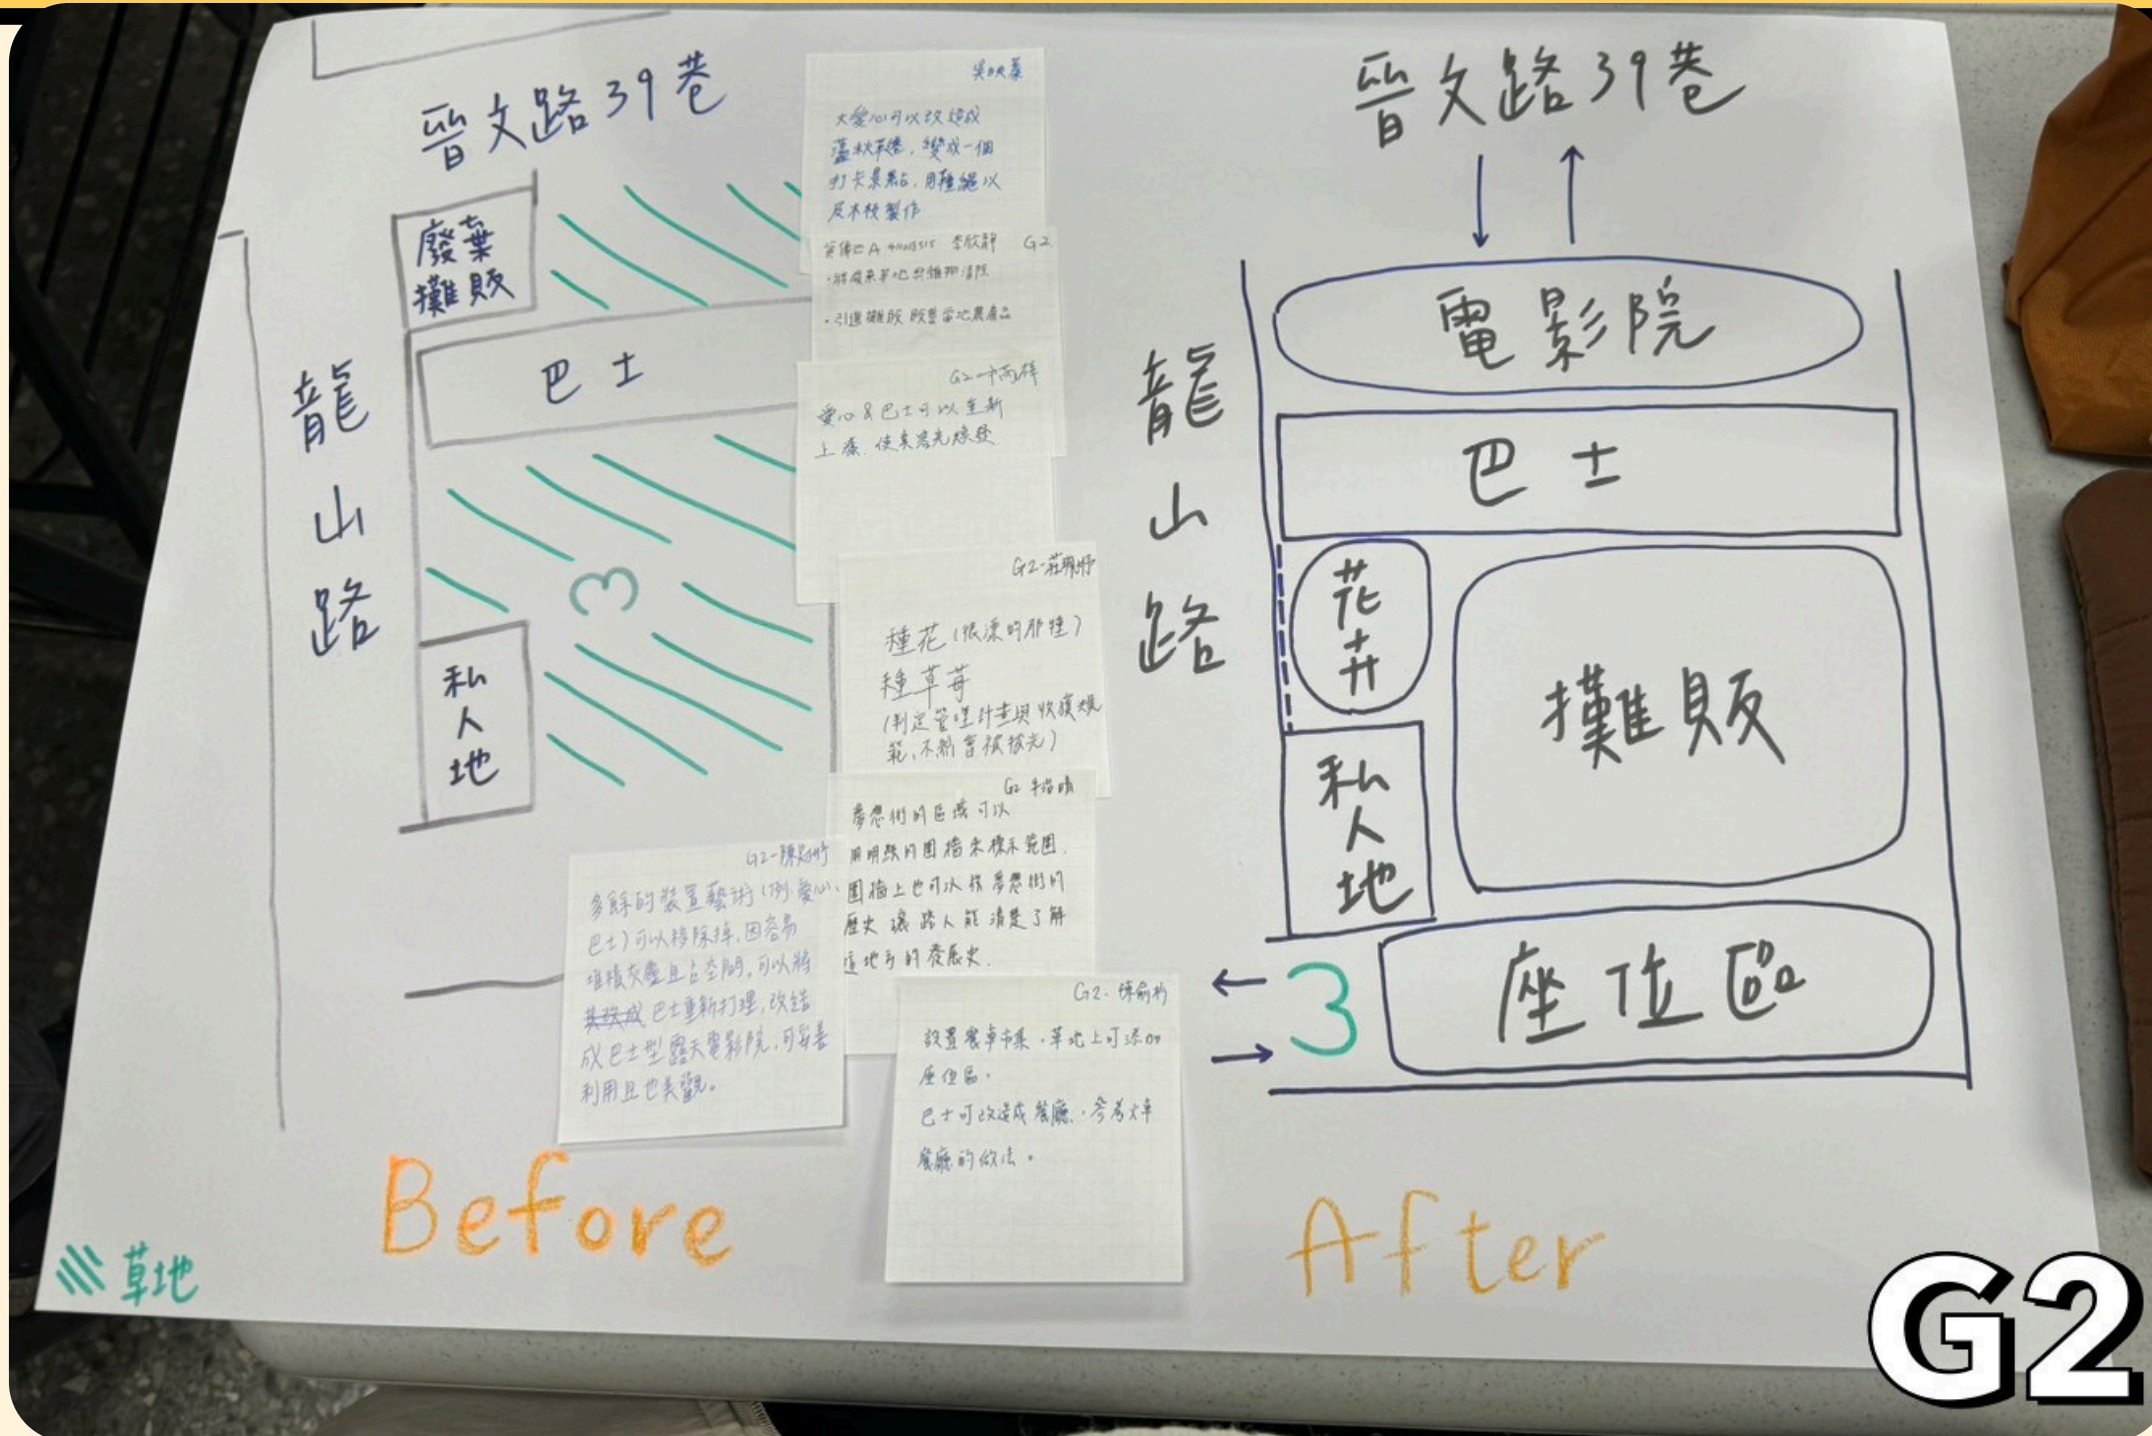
晉文路39巷

廢棄攤販

巴士

龍山路

私人地

草地

Before

吳yyy

大愛心可以改建成溫秋千樓，變成一個打卡景點，用麻繩以及木枝製作

資傳二A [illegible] 李欣靜 G2
·將廢棄的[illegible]推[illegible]清除
·引進攤販 販售當地農產品

G2-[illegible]

愛心&巴士可以重新上漆，使其煥然一新

G2-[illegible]

種花（低漂的那種）
種草莓
（制定管理計畫與收穫規範，不然會被拔光）

G2 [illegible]

夢想街的區域可以用明顯的圍牆來標示範圍，圍牆上也可以放夢想街的歷史，讓路人能清楚了解這地方的發展史。

G2-陳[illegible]

多餘的裝置藝術（例：愛心、巴士）可以移除掉，因容易堆積灰塵且占空間，可以將~~其改成~~巴士重新打理，改造成巴士型露天電影院，可妥善利用且也美觀。

G2-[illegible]

設置農市市集，草地上可添加座位區。
巴士可改造成餐廳，參考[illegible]餐廳的做法。

晉文路39巷

電影院

巴士

龍山路

花卉

攤販

私人地

3

座位區

After

G2